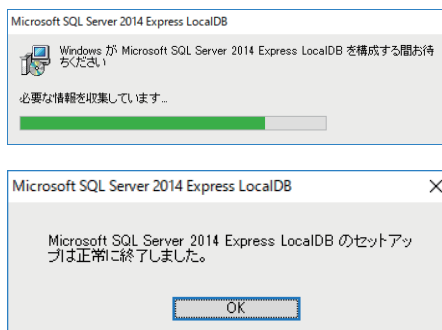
Microsoft SQL Server 2014 Express LocalDB

Windows が Microsoft SQL Server 2014 Express LocalDB を構成する間お待ちください

必要な情報を収集しています...

Microsoft SQL Server 2014 Express LocalDB

×

Microsoft SQL Server 2014 Express LocalDB のセットアップは正常に終了しました。

OK